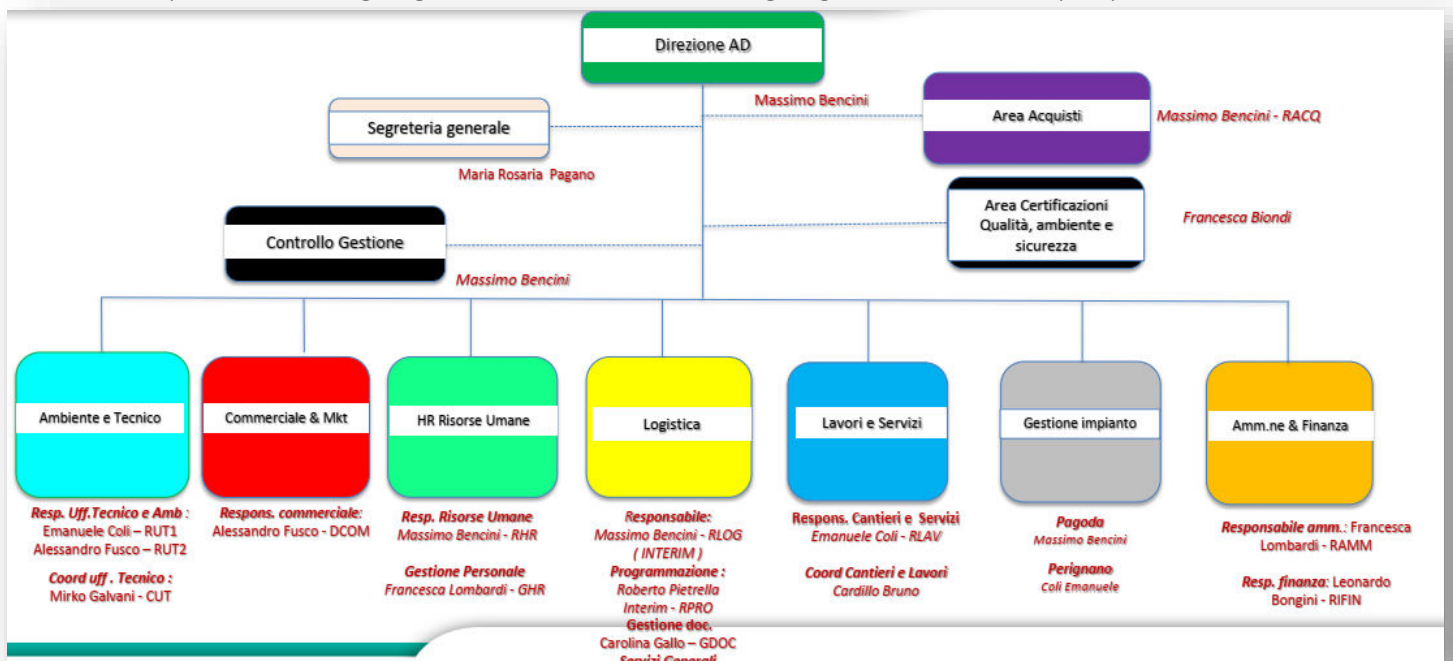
Direzione AD

Massimo Bencini

Segreteria generale

Maria Rosaria Pagano

Area Acquisti

Massimo Bencini - RACQ

Area Certificazioni Qualità, ambiente e sicurezza

Francesca Biondi

Controllo Gestione

Massimo Bencini

Ambiente e Tecnico

Resp. Uff.Tecnico e Amb : Emanuele Coli – RUT1 Alessandro Fusco – RUT2

Coord uff . Tecnico : Mirko Galvani - CUT

Commerciale & Mkt

Respons. commerciale: Alessandro Fusco - DCOM

HR Risorse Umane

Resp. Risorse Umane Massimo Bencini - RHR

Gestione Personale Francesca Lombardi - GHR

Logistica

Responsabile: Massimo Bencini - RLOG ( INTERIM )

Programmazione : Roberto Pietrella Interim - RPRO

Gestione doc. Carolina Gallo – GDOC

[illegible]

Lavori e Servizi

Respons. Cantieri e Servizi Emanuele Coli - RLAV

Coord Cantieri e Lavori Cardillo Bruno

Gestione impianto

Pagoda Massimo Bencini

Perignano Coli Emanuele

Amm.ne & Finanza

Responsabile amm.: Francesca Lombardi - RAMM

Resp. finanza: Leonardo Bongini - RIFIN